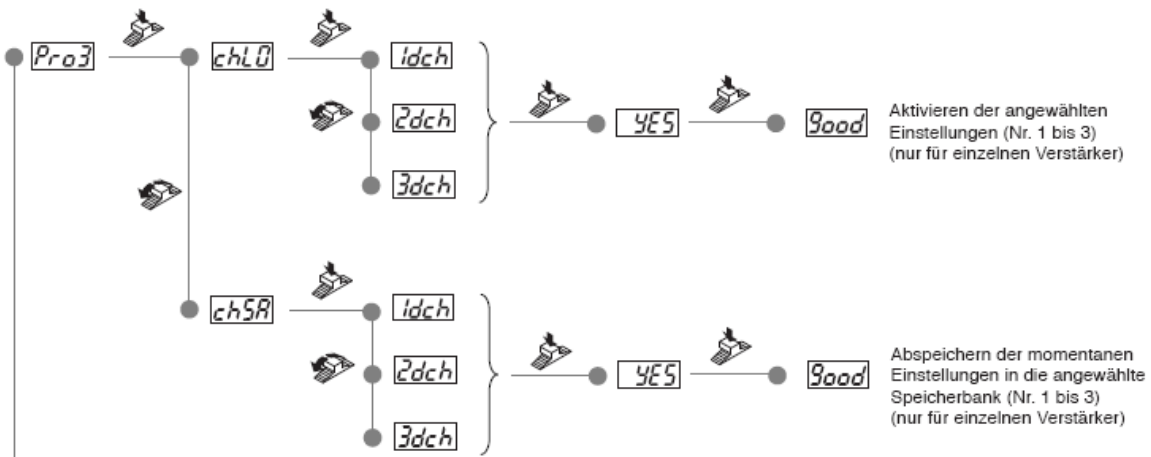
Pro3
chL0
1dch
2dch
3dch
YES
Good
Aktivieren der angewählten Einstellungen (Nr. 1 bis 3) (nur für einzelnen Verstärker)

chSA
1dch
2dch
3dch
YES
Good
Abspeichern der momentanen Einstellungen in die angewählte Speicherbank (Nr. 1 bis 3) (nur für einzelnen Verstärker)